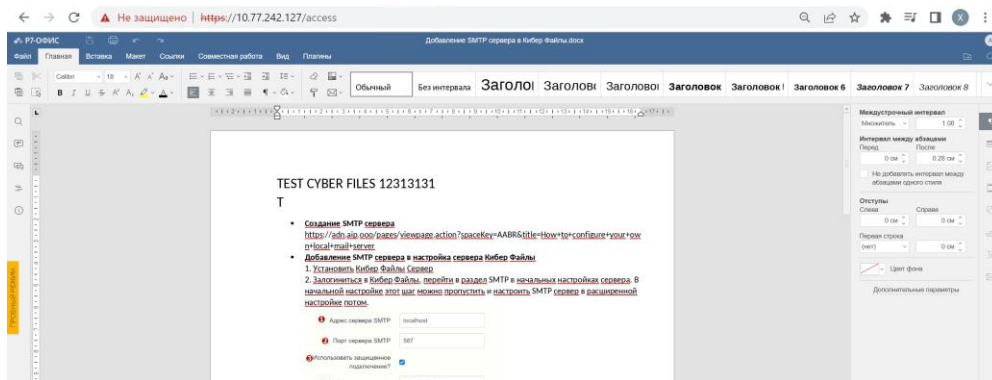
Не защищено https://10.77.242.127/access

Р7-ОФИС

Добавление SMTP сервера в Кибер Файлы.docx

Файл Главная Вставка Макет Ссылки Совместная работа Вид Плагины

Calibri 18

Обычный Без интервала Заголо Заголов Заголово Заголовок Заголовок Заголовок 6 Заголовок 7 Заголовок 8

TEST CYBER FILES 12313131

T

- Создание SMTP сервера
https://adn.aip.ooo/pages/viewpage.action?spaceKey=AABR&title=How+to+configure+your+own+local+mail+server
- Добавление SMTP сервера в настройка сервера Кибер Файлы
1. Установить Кибер Файлы Сервер
2. Залогиниться в Кибер Файлы, перейти в раздел SMTP в начальных настройках сервера. В начальной настройке этот шаг можно пропустить и настроить SMTP сервер в расширенной настройке потом.

1 Адрес сервера SMTP localhost
2 Порт сервера SMTP 587
3 Использовать защищенное подключение?

Междустрочный интервал
Множитель 1.08
Интервал между абзацами
Перед После
0 см 0.28 см
Не добавлять интервал между абзацами одного стиля
Отступы
Слева Справа
0 см 0 см
Первая строка
(нет) 0 см
Цвет фона
Дополнительные параметры

ПРОБНЫЙ РЕЖИМ